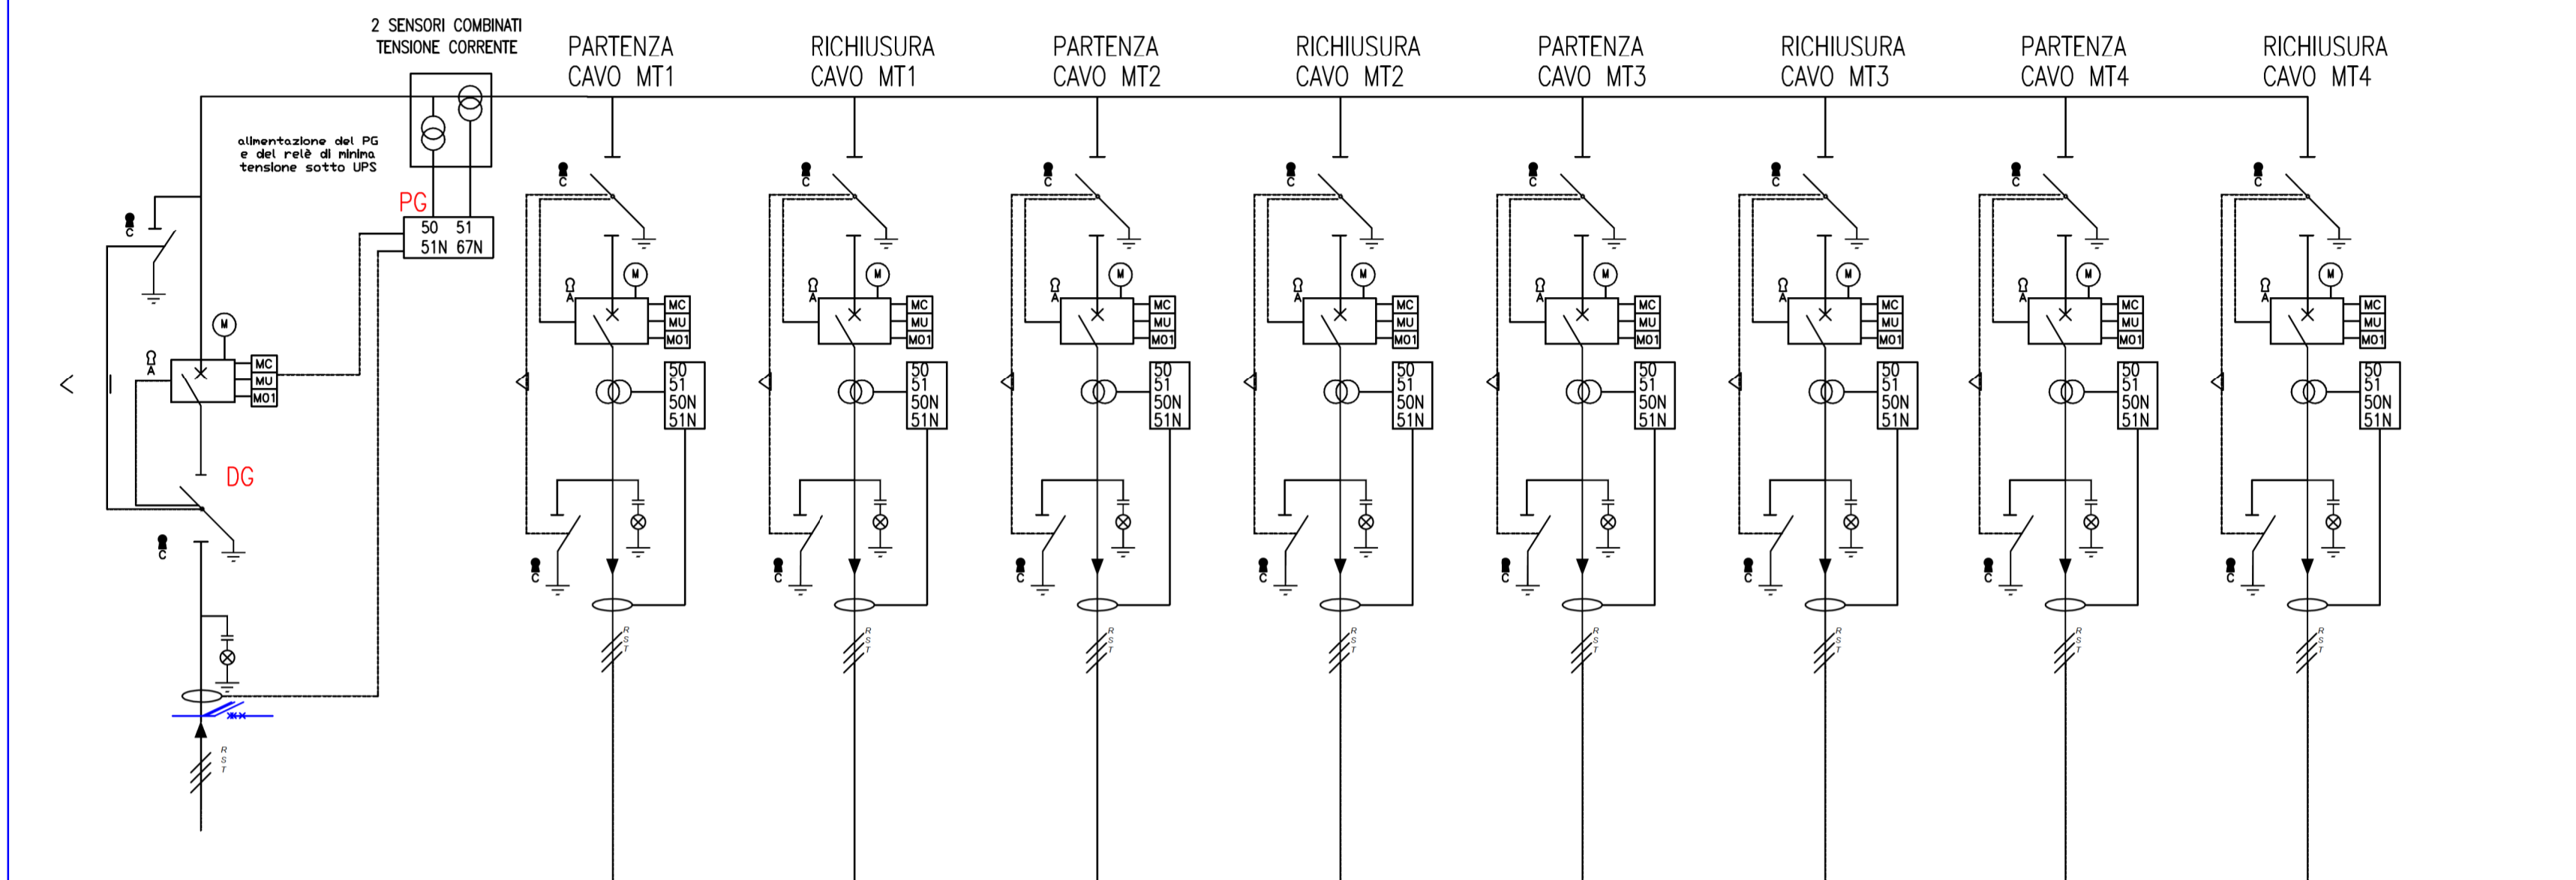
2 SENSORI COMBINATI TENSIONE CORRENTE

PARTENZA CAVO MT1

RICHIUSURA CAVO MT1

PARTENZA CAVO MT2

RICHIUSURA CAVO MT2

PARTENZA CAVO MT3

RICHIUSURA CAVO MT3

PARTENZA CAVO MT4

RICHIUSURA CAVO MT4

alimentazione del PG e del relè di minima tensione sotto UPS

PG
50 51
51N 67N

C
M
A
MC
MU
MO1
DG
C
R S T

C
M
A
MC
MU
MO1
50
51
50N
51N
C
R S T

C
M
A
MC
MU
MO1
50
51
50N
51N
C
R S T

C
M
A
MC
MU
MO1
50
51
50N
51N
C
R S T

C
M
A
MC
MU
MO1
50
51
50N
51N
C
R S T

C
M
A
MC
MU
MO1
50
51
50N
51N
C
R S T

C
M
A
MC
MU
MO1
50
51
50N
51N
C
R S T

C
M
A
MC
MU
MO1
50
51
50N
51N
C
R S T

C
M
A
MC
MU
MO1
50
51
50N
51N
C
R S T